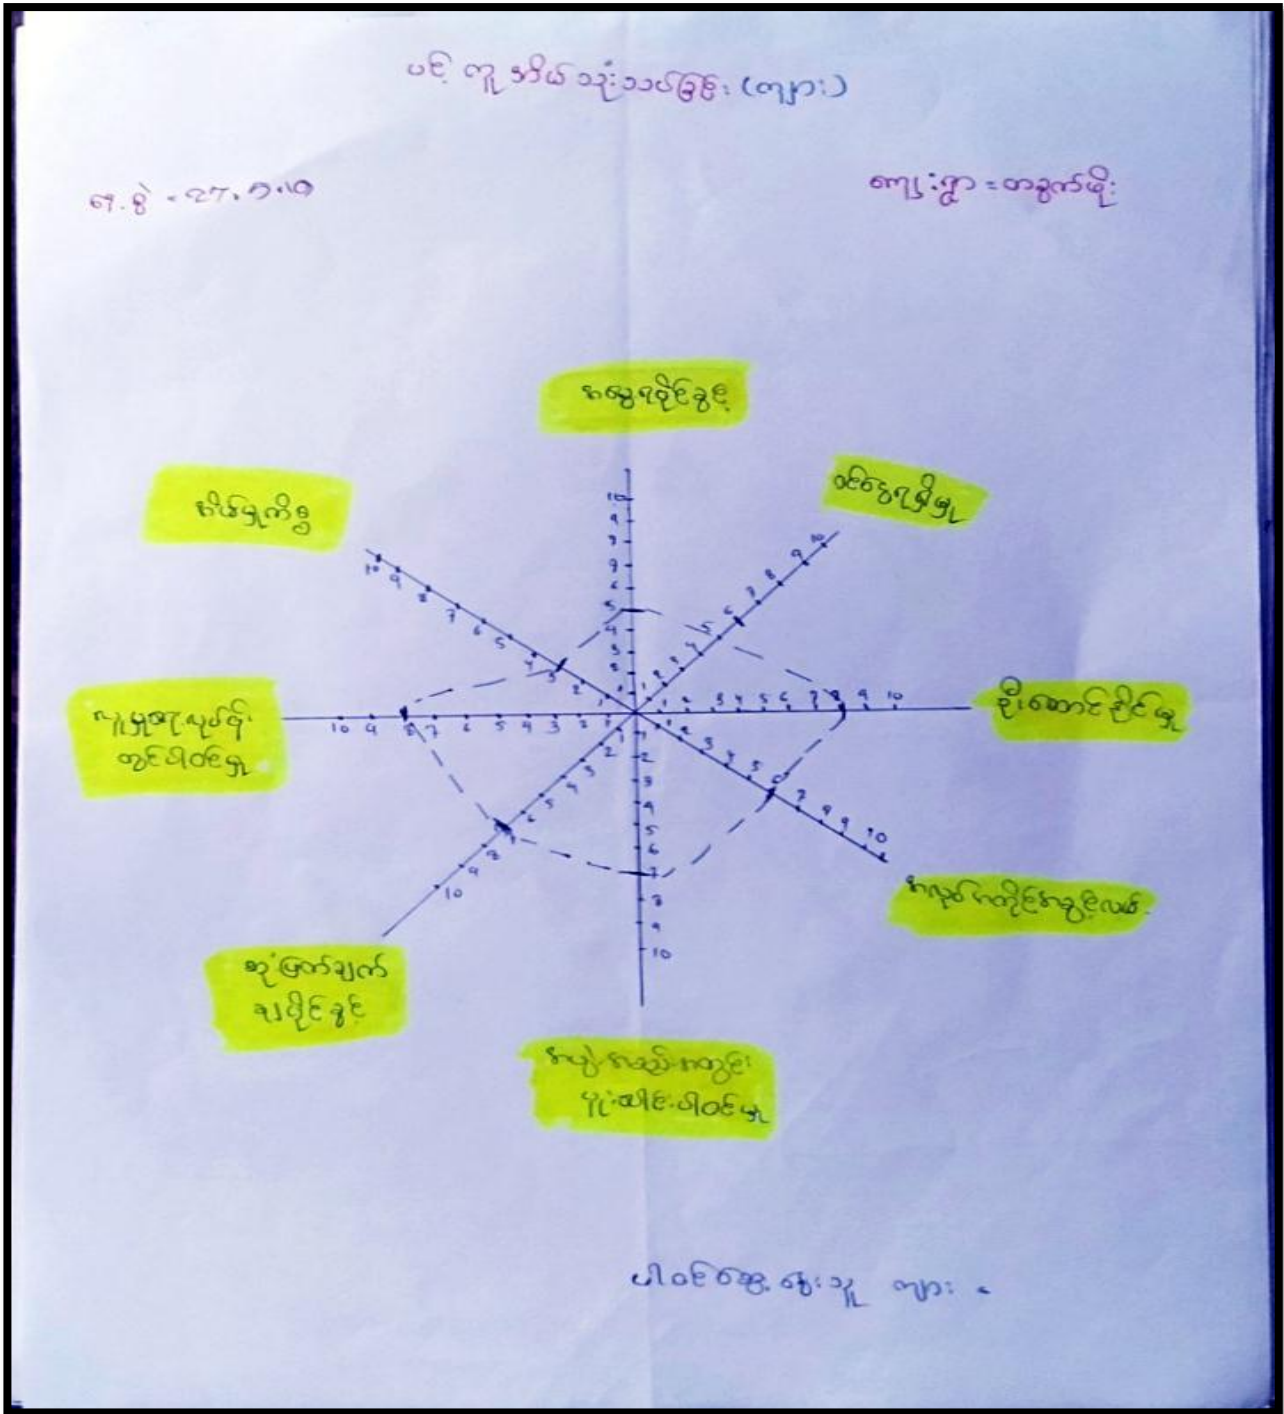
ပင့်ကူအိမ် သုံးသပ်ခြင်း (ကျား)

ဂ.၈ ၊ ၂၇.၇.၁၀

ကျေးရွာ ၊ တနွယ်ကိုး

အလေ့အထိုင်ခွင့်

ဝင်ငွေရရှိမှု

ဦးဆောင်နိုင်မှု

အလုပ်အကိုင်အခွင့်အလမ်း

အလုပ်အသုံးအဆောင်များ ပိုင်ဆိုင်ပါဝင်မှု

ဆုံးဖြတ်ချက် ချနိုင်ခွင့်

လူမှုရေးလုပ်ငန်း တွင်ပါဝင်မှု

အိမ်မှုကိစ္စ

1 2 3 4 5 6 7 8 9 10

1 2 3 4 5 6 7 8 9 10

1 2 3 4 5 6 7 8 9 10

1 2 3 4 5 6 7 8 9 10

1 2 3 4 5 6 7 8 9 10

1 2 3 4 5 6 7 8 9 10

1 2 3 4 5 6 7 8 9 10

1 2 3 4 5 6 7 8 9 10

ပါဝင်ဆွေးနွေးသူ ကျား ၈